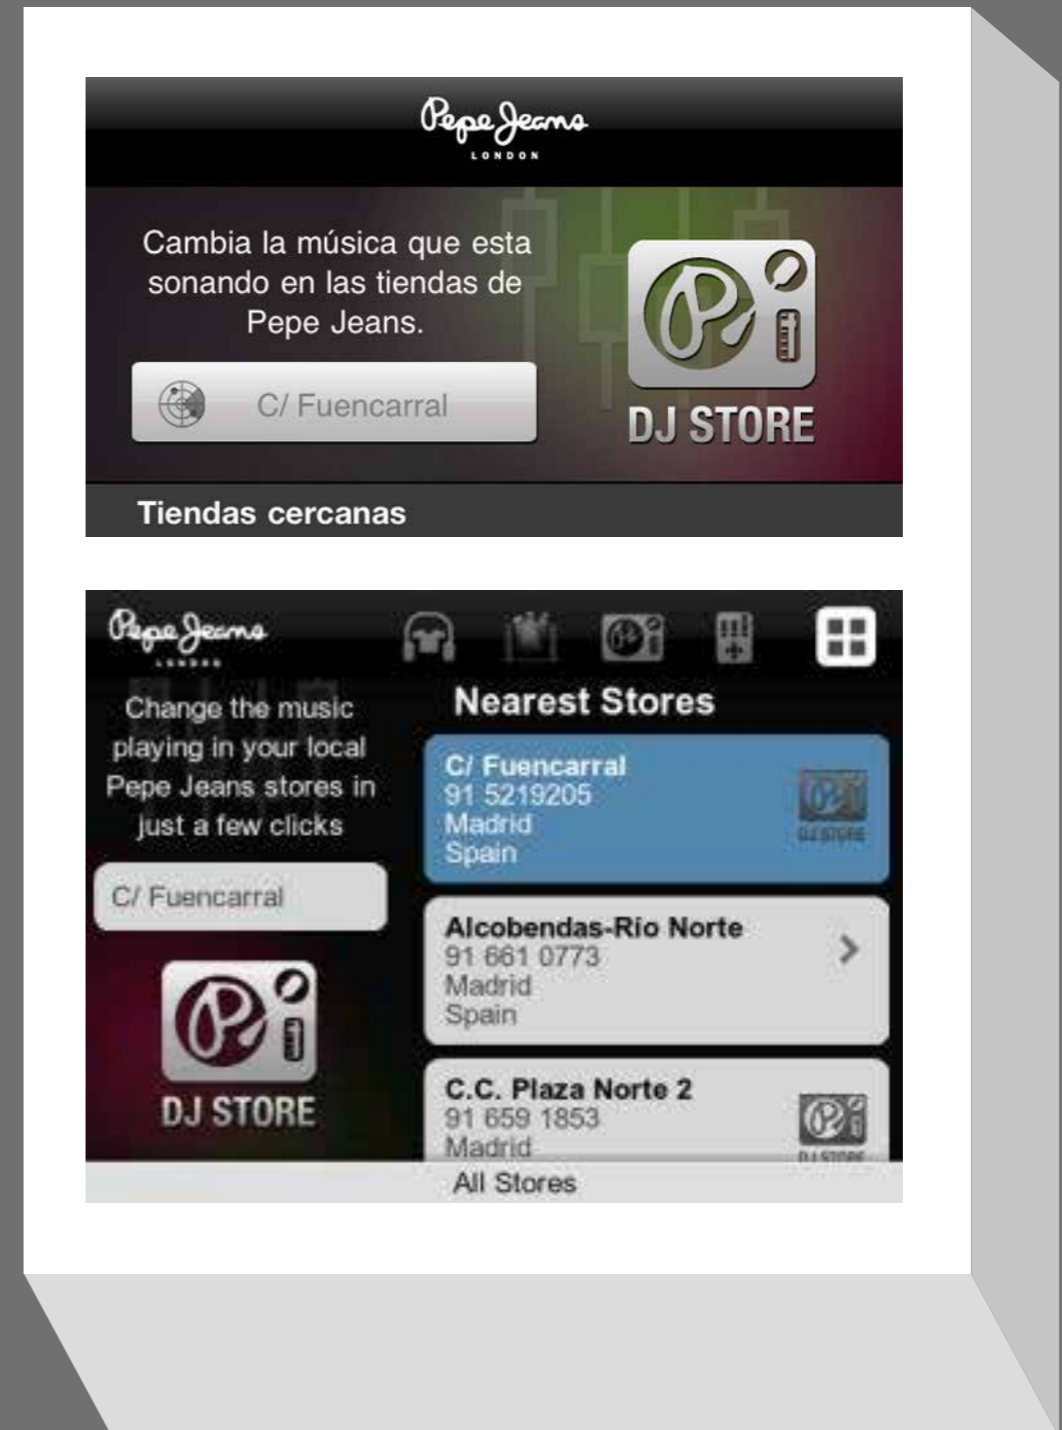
Pepe Jeans
LONDON

Cambia la música que esta sonando en las tiendas de Pepe Jeans.

C/ Fuencarral

DJ STORE

Tiendas cercanas

Pepe Jeans
LONDON

Change the music playing in your local Pepe Jeans stores in just a few clicks

C/ Fuencarral

DJ STORE

Nearest Stores

C/ Fuencarral
91 5219205
Madrid
Spain

DJ STORE

Alcobendas-Rio Norte
91 661 0773
Madrid
Spain

C.C. Plaza Norte 2
91 659 1853
Madrid

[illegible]

All Stores